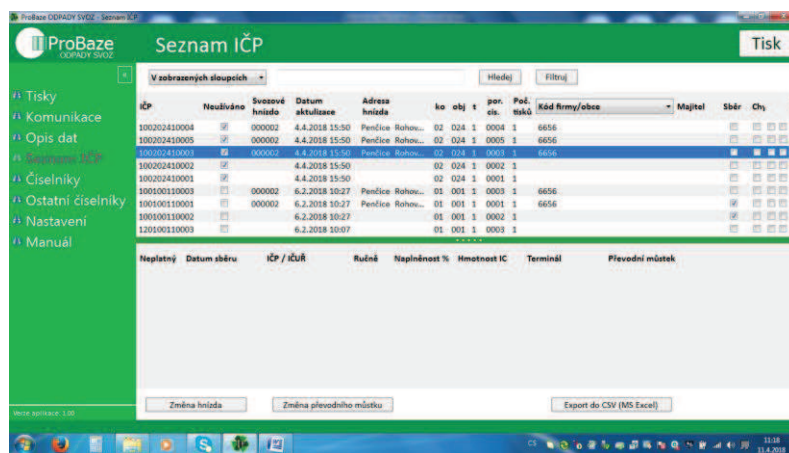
ProBaze ODPADY SVOZ - Seznam IČP

ProBaze ODPADY SVOZ

Seznam IČP

Tisk

Tisky
Komunikace
Opis dat
Seznam IČP
Číselníky
Ostatní číselníky
Nastavení
Manuál

Verze aplikace: 1.00

V zobrazených sloupcích

Hledej

Filtruj

| IČP | Používáno | Svozové hnízdo | Datum aktualizace | Adresa hnízda | ko | obj | t | por. čís. | Poč. tisků | Kód firmy/obce | Majitel | Sběr | Chy |
|---|---|---|---|---|---|---|---|---|---|---|---|---|---|
| 100202410004 | ☑ | 000002 | 4.4.2018 15:50 | Penčice Rohov... | 02 | 024 | 1 | 0004 | 1 | 6656 | | | |
| 100202410005 | ☑ | 000002 | 4.4.2018 15:50 | Penčice Rohov... | 02 | 024 | 1 | 0005 | 1 | 6656 | | | |
| 100202410003 | ☑ | 000002 | 4.4.2018 15:50 | Penčice Rohov... | 02 | 024 | 1 | 0003 | 1 | 6656 | | | |
| 100202410002 | ☑ | | 4.4.2018 15:50 | | 02 | 024 | 1 | 0002 | 1 | | | | |
| 100202410001 | ☑ | | 4.4.2018 15:50 | | 02 | 024 | 1 | 0001 | 1 | | | | |
| 100100110003 | ☐ | 000002 | 6.2.2018 10:27 | Penčice Rohov... | 01 | 001 | 1 | 0003 | 1 | 6656 | | | |
| 100100110001 | ☐ | 000002 | 6.2.2018 10:27 | Penčice Rohov... | 01 | 001 | 1 | 0001 | 1 | 6656 | | ☑ | |
| 100100110002 | ☐ | | 6.2.2018 10:27 | | 01 | 001 | 1 | 0002 | 1 | | | ☑ | |
| 120100110003 | ☐ | | 6.2.2018 10:07 | | 01 | 001 | 1 | 0003 | 1 | | | | |

| Neplatný | Datum sběru | IČP / IČÚR | Ručně | Naplněnost % | Hmotnost IC | Terminál | Převodní můstek |
|---|---|---|---|---|---|---|---|

Změna hnízda

Změna převodního můstku

Export do CSV (MS Excel)

CS

11:18
11.4.2018